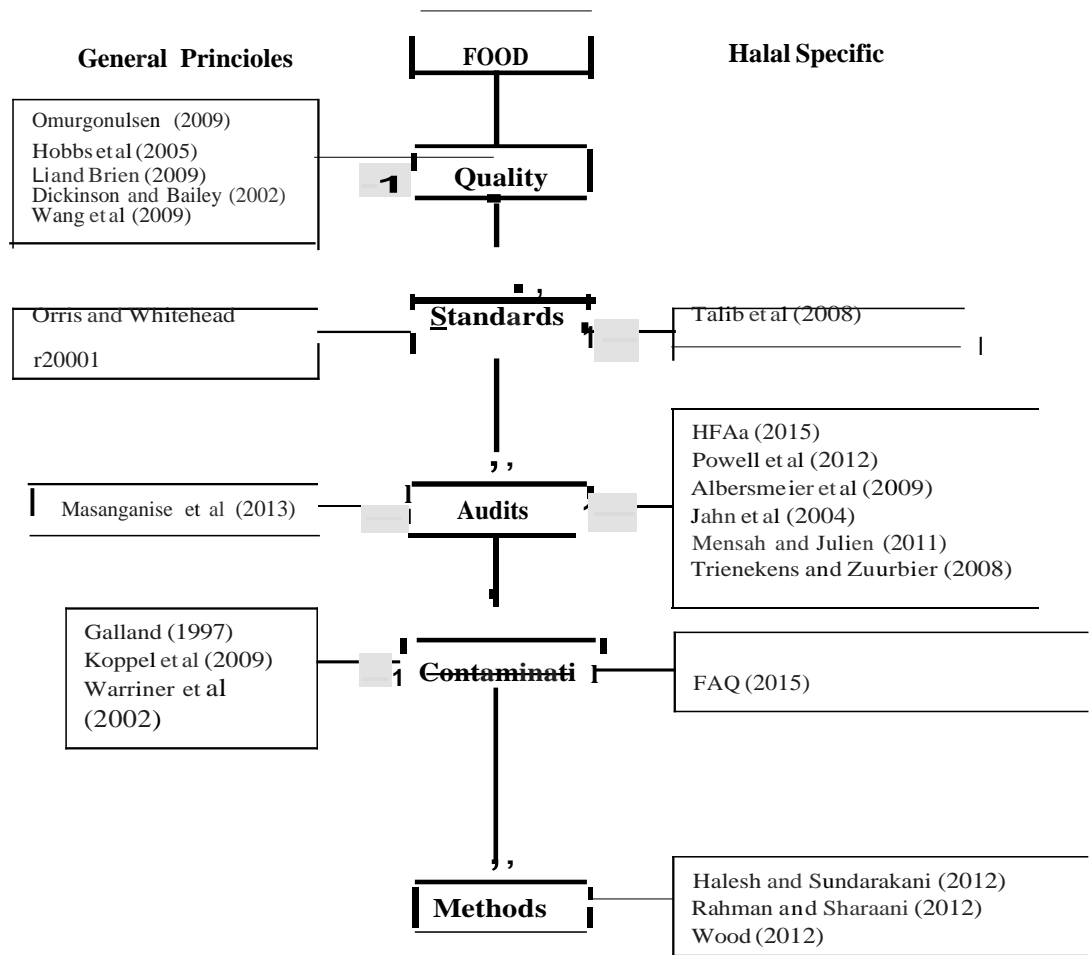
General Princioles

FOOD

Halal Specific

Omurgonulsen (2009)
Hobbs et al (2005)
Li and Brien (2009)
Dickinson and Bailey (2002)
Wang et al (2009)

Quality

Standards

Orris and Whitehead r20001

Talib et al (2008)

HFAa (2015)
Powell et al (2012)
Albersmeier et al (2009)
Jahn et al (2004)
Mensah and Julien (2011)
Trienekens and Zuurbier (2008)

Masanganise et al (2013)

Audits

Galland (1997)
Koppel et al (2009)
Warriner et al (2002)

Contaminati

FAQ (2015)

Methods

Halesh and Sundarakani (2012)
Rahman and Sharaani (2012)
Wood (2012)